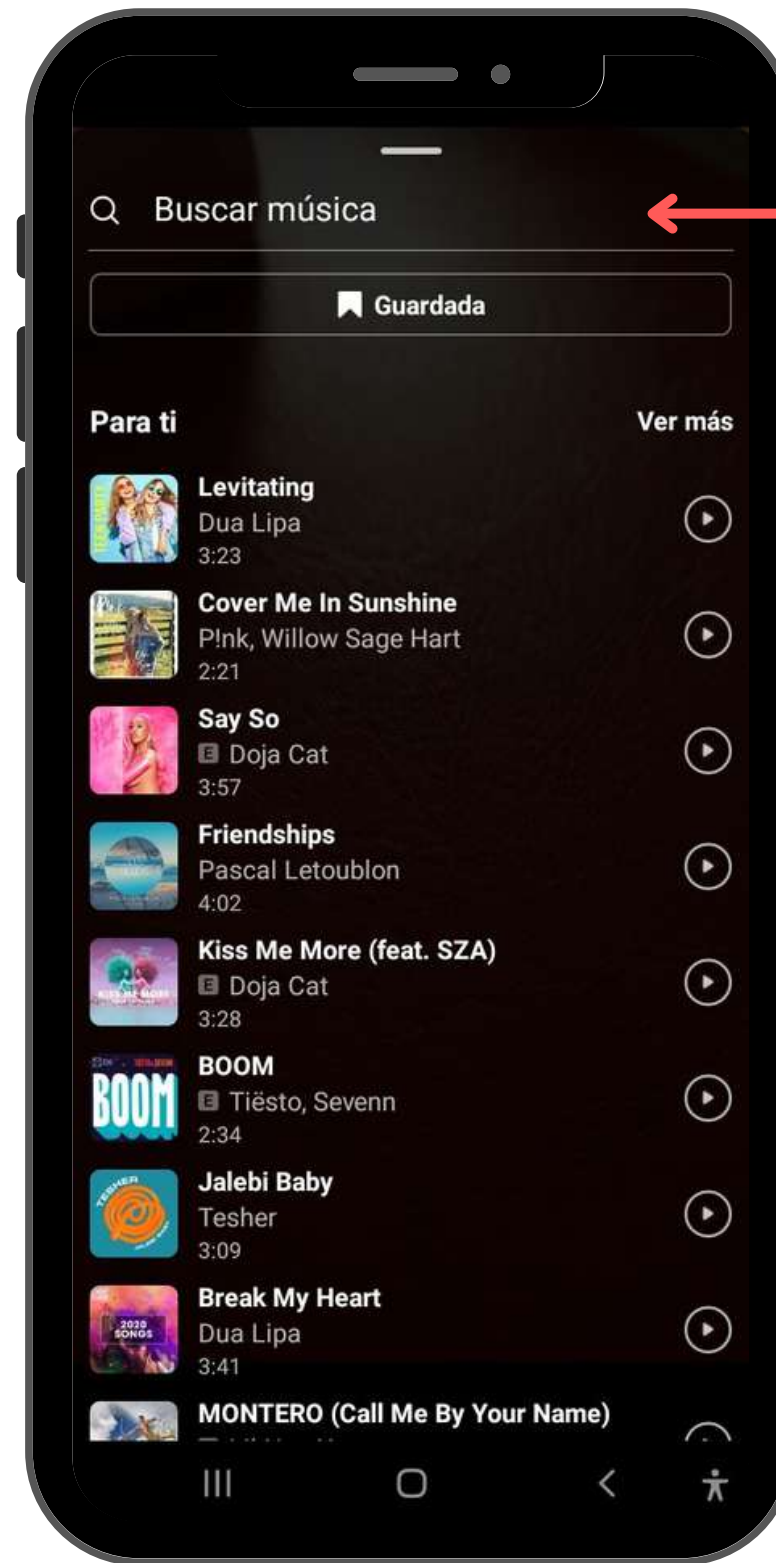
Buscar música

Guardada

Para ti

Ver más

Levitating
Dua Lipa
3:23

Cover Me In Sunshine
P!nk, Willow Sage Hart
2:21

Say So
E Doja Cat
3:57

Friendships
Pascal Letoublon
4:02

Kiss Me More (feat. SZA)
E Doja Cat
3:28

BOOM
E Tiësto, Sevenn
2:34

Jalebi Baby
Tesher
3:09

Break My Heart
Dua Lipa
3:41

MONTERO (Call Me By Your Name)
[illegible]